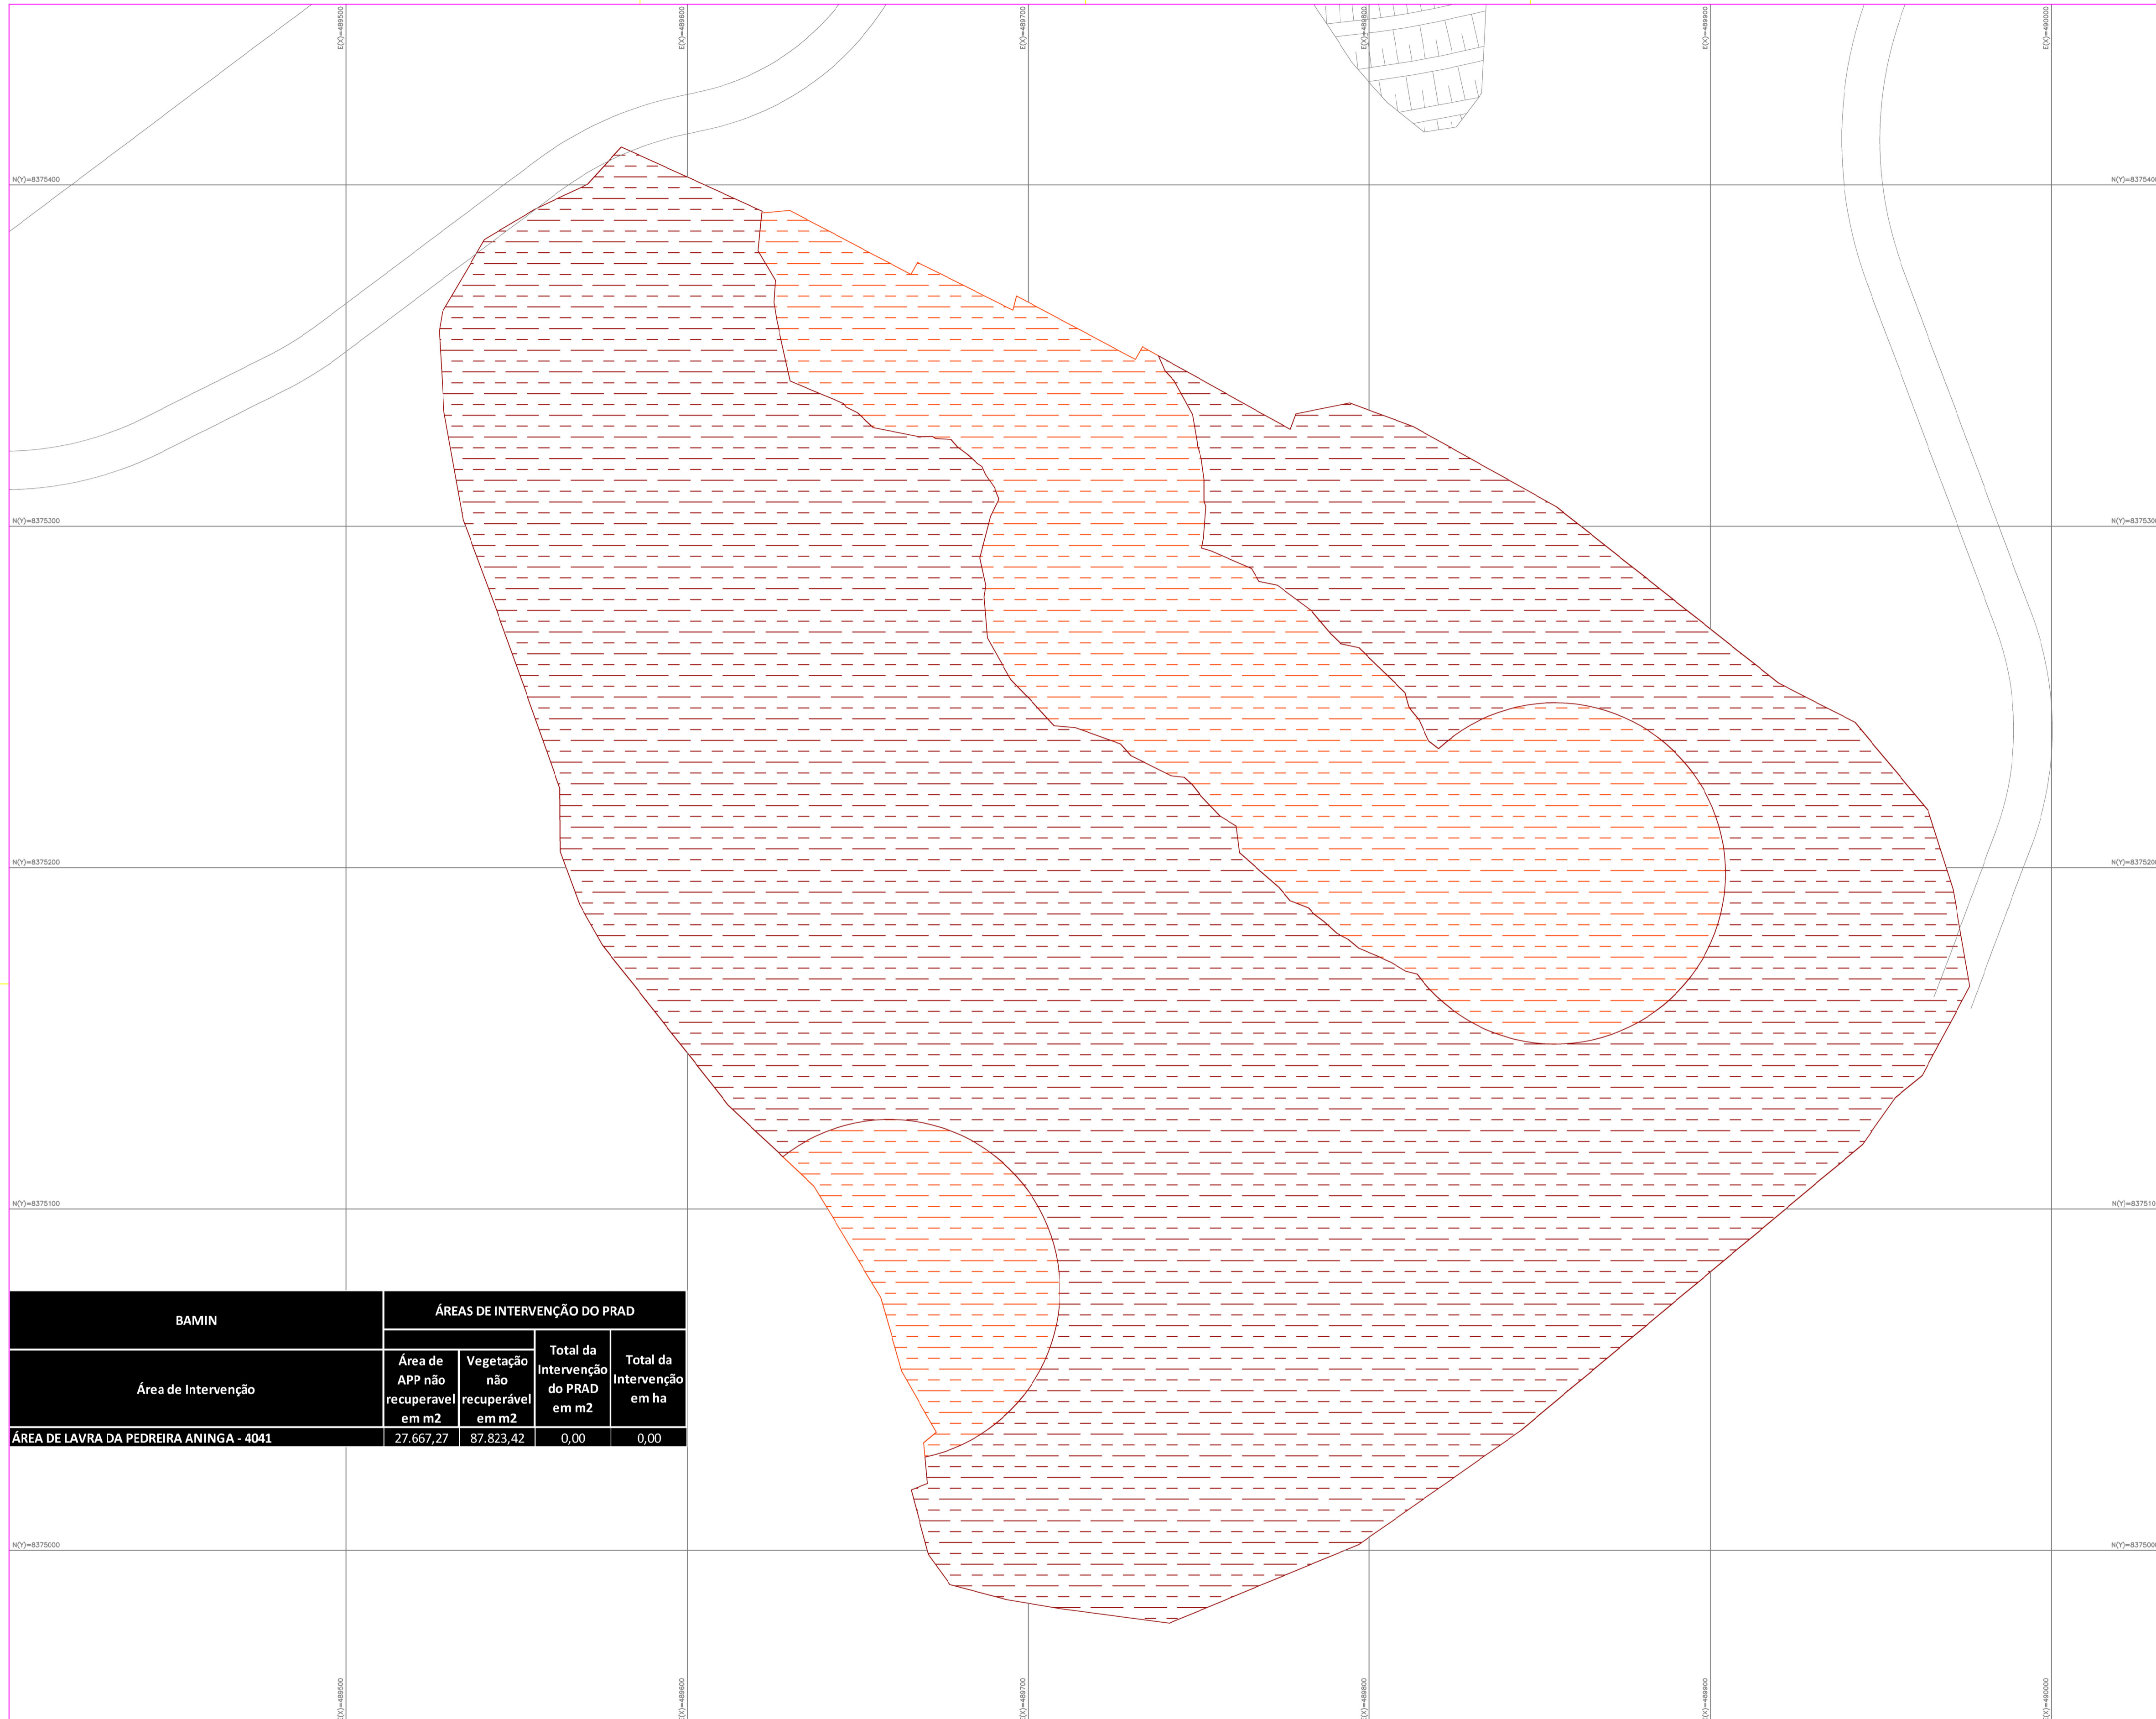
E(X)=489500
E(X)=489600
E(X)=489700
E(X)=489800
E(X)=489900
E(X)=490000

N(Y)=8375400
N(Y)=8375400
N(Y)=8375300
N(Y)=8375300
N(Y)=8375200
N(Y)=8375200
N(Y)=8375100
N(Y)=8375100
N(Y)=8375000
N(Y)=8375000

| BAMIN | ÁREAS DE INTERVENÇÃO DO PRAD | | | |
|---|---|---|---|---|
| Área de Intervenção | Área de APP não recuperavel em m2 | Vegetação não recuperável em m2 | Total da Intervenção do PRAD em m2 | Total da Intervenção em ha |
| ÁREA DE LAVRA DA PEDREIRA ANINGA - 4041 | 27.667,27 | 87.823,42 | 0,00 | 0,00 |

E(X)=489500
E(X)=489600
E(X)=489700
E(X)=489800
E(X)=489900
E(X)=490000